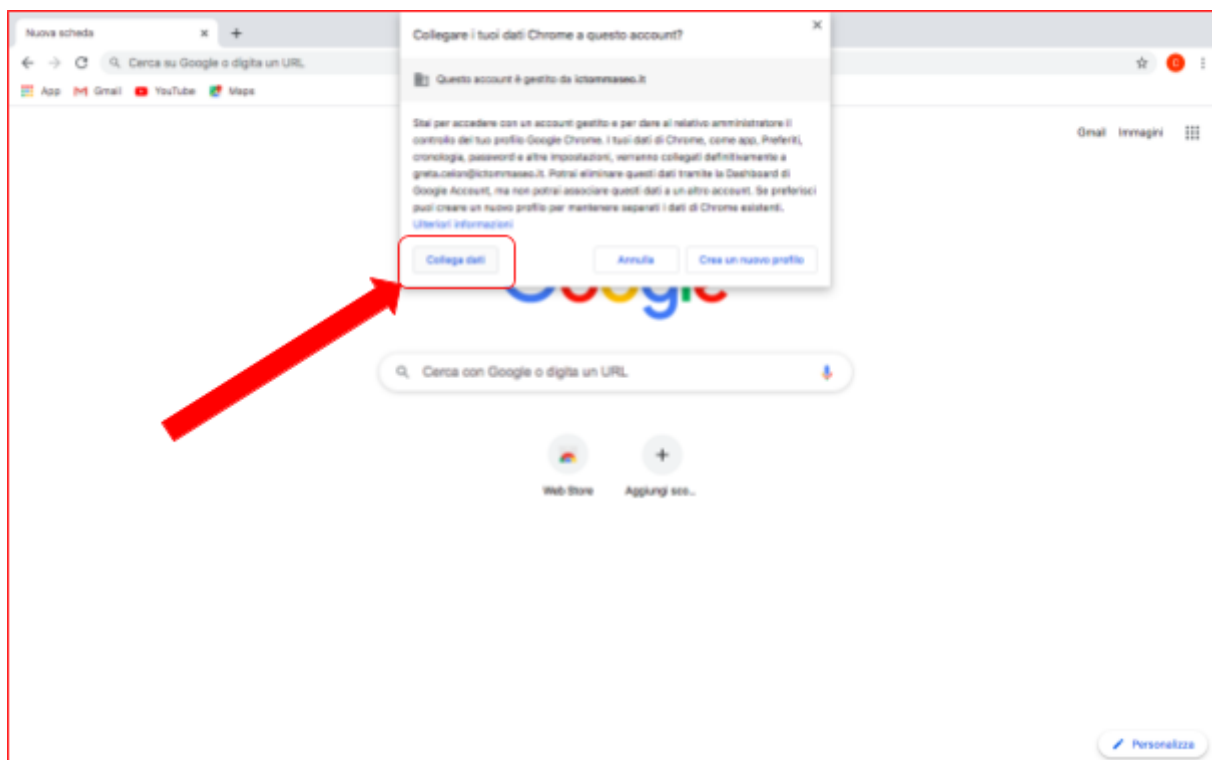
Nuova scheda ×
+
Cerca su Google o digita un URL
App Gmail YouTube Maps

Collegare i tuoi dati Chrome a questo account?
×
Questo account è gestito da ictommaseo.it

Stai per accedere con un account gestito e per dare al relativo amministratore il controllo del tuo profilo Google Chrome. I tuoi dati di Chrome, come app, Preferiti, cronologia, password e altre impostazioni, verranno collegati definitivamente a greta.celon@ictommaseo.it. Potrai eliminare questi dati tramite la Dashboard di Google Account, ma non potrai associare questi dati a un altro account. Se preferisci puoi creare un nuovo profilo per mantenere separati i dati di Chrome esistenti. Ulteriori informazioni

Collega dati
Annulla
Crea un nuovo profilo

Gmail Immagini

Google

Cerca con Google o digita un URL

Web Store
Aggiungi sco...

Personalizza